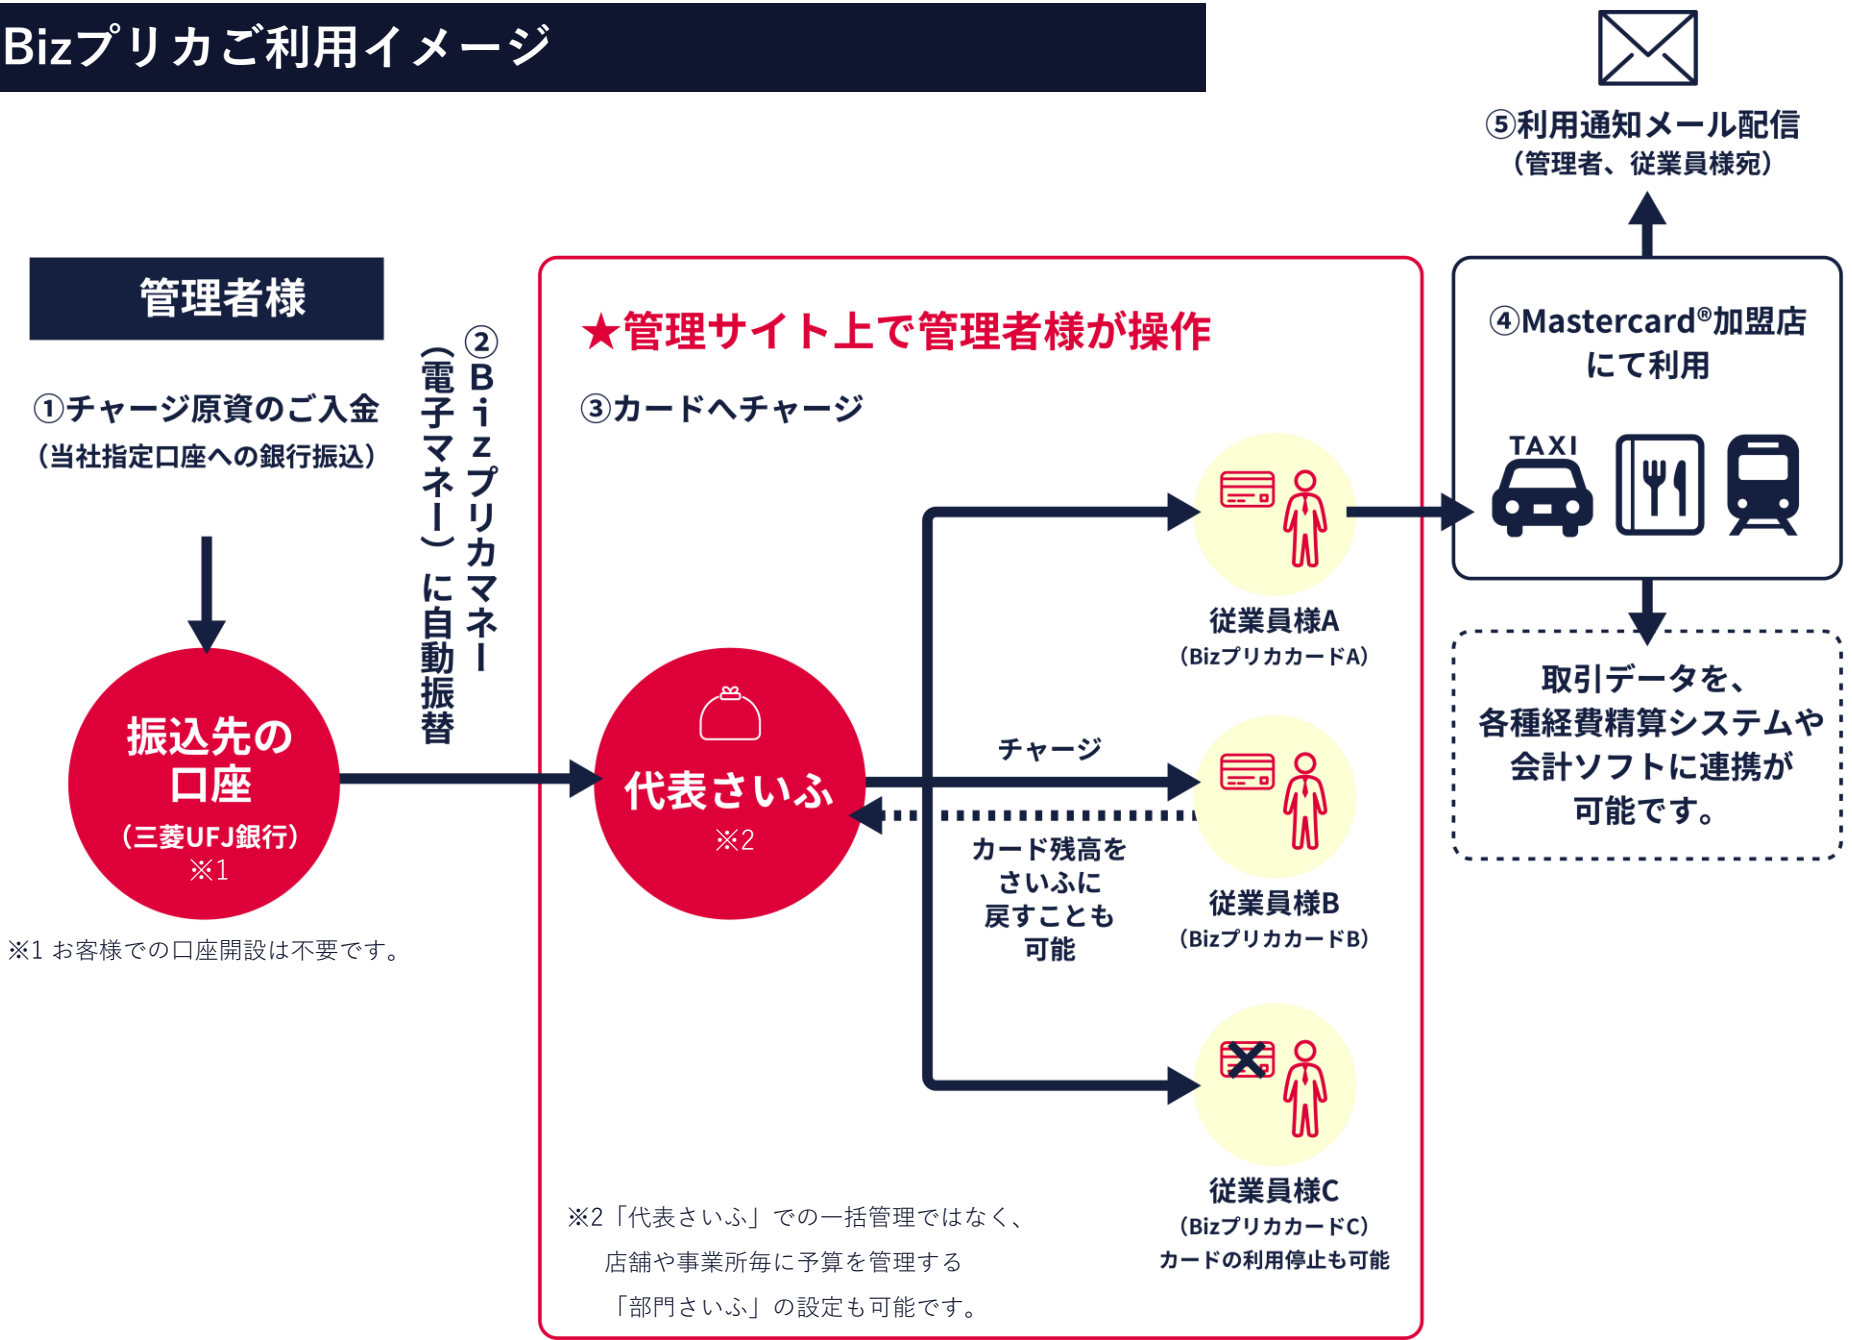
Bizプリカご利用イメージ

⑤利用通知メール配信
（管理者、従業員様宛）

管理者様

①チャージ原資のご入金
（当社指定口座への銀行振込）

②Bizプリカマネー（電子マネー）に自動振替

振込先の口座
（三菱UFJ銀行）
※1

※1 お客様での口座開設は不要です。

★管理サイト上で管理者様が操作

③カードへチャージ

代表さいふ
※2

チャージ

カード残高をさいふに戻すことも可能

従業員様A
（Bizプリカカード A）

従業員様B
（Bizプリカカード B）

従業員様C
（Bizプリカカード C）
カードの利用停止も可能

※2「代表さいふ」での一括管理ではなく、店舗や事業所毎に予算を管理する「部門さいふ」の設定も可能です。

④Mastercard®加盟店にて利用

TAXI

取引データを、各種経費精算システムや会計ソフトに連携が可能です。